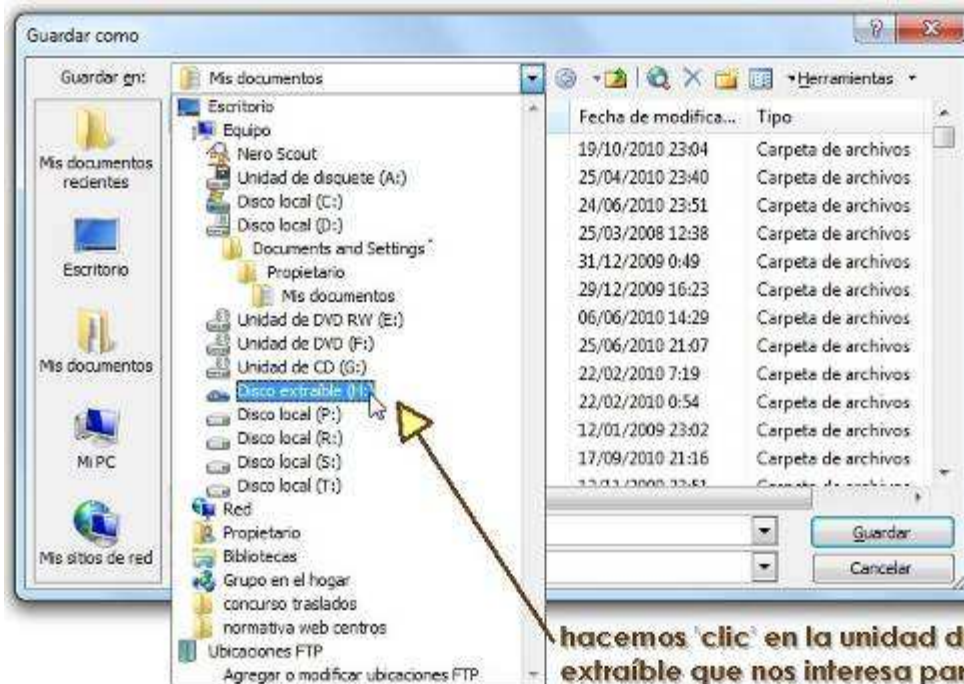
Guardar como

Guardar en: Mis documentos

Herramientas

Mis documentos recientes

Escritorio

Mis documentos

Mi PC

Mis sitios de red

Escritorio
Equipo
Nero Scout
Unidad de disquete (A:)
Disco local (C:)
Disco local (D:)
Documents and Settings
Propietario
Mis documentos
Unidad de DVD RW (E:)
Unidad de DVD (F:)
Unidad de CD (G:)
Disco extraíble (H:)
Disco local (P:)
Disco local (R:)
Disco local (S:)
Disco local (T:)
Red
Propietario
Bibliotecas
Grupo en el hogar
concurso traslados
normativa web centros
Ubicaciones FTP
Agregar o modificar ubicaciones FTP

| Fecha de modifica... | Tipo |
|---|---|
| 19/10/2010 23:04 | Carpeta de archivos |
| 25/04/2010 23:40 | Carpeta de archivos |
| 24/06/2010 23:51 | Carpeta de archivos |
| 25/03/2008 12:38 | Carpeta de archivos |
| 31/12/2009 0:49 | Carpeta de archivos |
| 29/12/2009 16:23 | Carpeta de archivos |
| 06/06/2010 14:29 | Carpeta de archivos |
| 25/06/2010 21:07 | Carpeta de archivos |
| 22/02/2010 7:19 | Carpeta de archivos |
| 22/02/2010 0:54 | Carpeta de archivos |
| 12/01/2009 23:02 | Carpeta de archivos |
| 17/09/2010 21:16 | Carpeta de archivos |
| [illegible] | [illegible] |

Guardar

Cancelar

hacemos 'clic' en la unidad d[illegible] extraíble que nos interesa par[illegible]